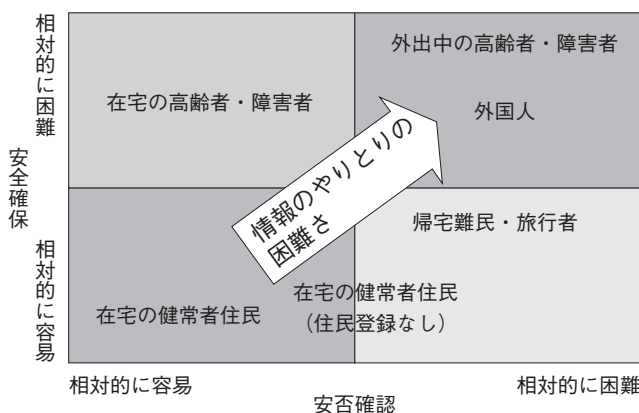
相対的に困難

安全確保

相対的に容易

在宅の高齢者・障害者

外出中の高齢者・障害者

外国人

情報のやりとりの困難さ

帰宅難民・旅行者

在宅の健常者住民

在宅の健常者住民
（住民登録なし）

相対的に容易

安否確認

相対的に困難